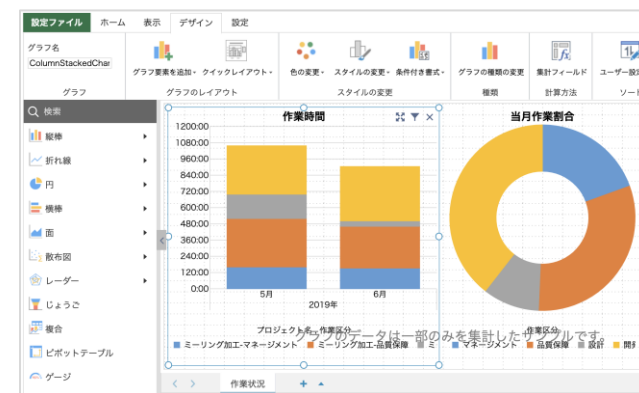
設定ファイル　ホーム　表示　デザイン　設定

グラフ名
ColumnStackedChar
グラフ

グラフ要素を追加　クイックレイアウト
グラフのレイアウト

色の変更　スタイルの変更　条件付き書式
スタイルの変更

グラフの種類の変更
種類

集計フィールド
計算方法

ユーザー設
ソー

検索
縦棒
折れ線
円
横棒
面
散布図
レーダー
じょうご
複合
ピボットテーブル
ゲージ

作業時間
1200:00
1080:00
960:00
840:00
720:00
600:00
480:00
360:00
240:00
120:00
0:00
5月
6月
2019年
プロジェクト名　作業区分
ミーリング加工-マネージメント　ミーリング加工-品質保障　ミ

当月作業割合
作業区分
マネージメント　品質保障　設計　開

このデータは一部のみを集計したサンプルです。

作業状況